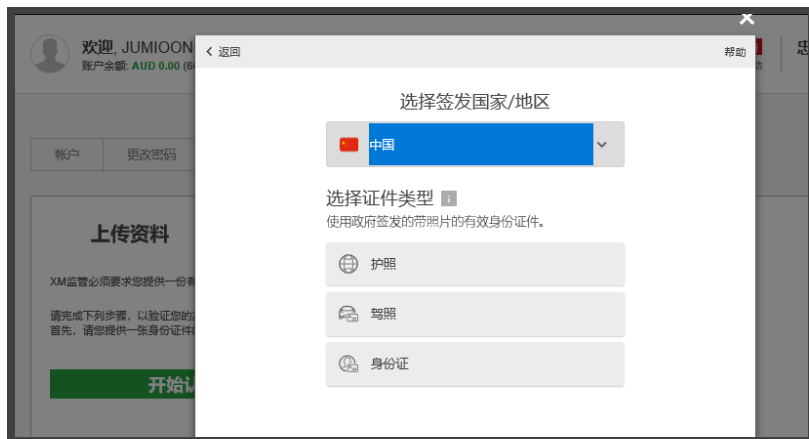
欢迎, JUMIOON
账户余额: AUD 0.00 (6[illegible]

帐户
更改密码

上传资料

XM监管必须要求您提供一份有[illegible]

请完成下列步骤，以验证您的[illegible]
首先，请您提供一张身份证件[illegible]

开始认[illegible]

忠

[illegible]助

< 返回
帮助

选择签发国家/地区

中国

选择证件类型
使用政府签发的带照片的有效身份证件。

护照

驾照

身份证